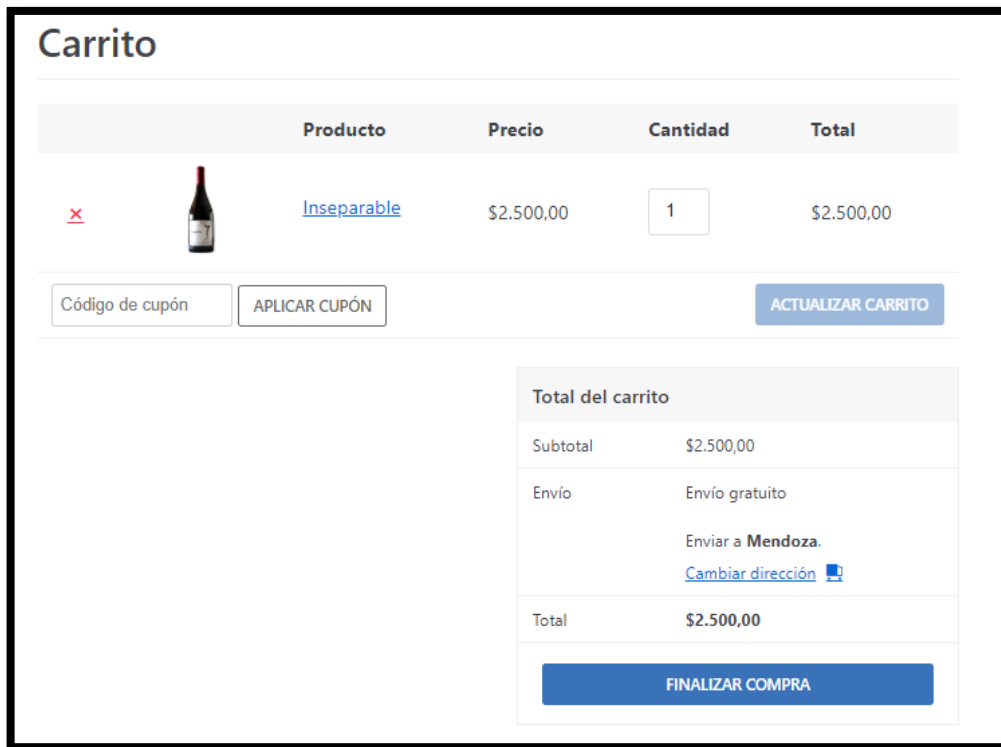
Carrito

| | | Producto | Precio | Cantidad | Total |
|---|---|---|---|---|---|
| × | | Inseparable | $2.500,00 | 1 | $2.500,00 |

Código de cupón

APLICAR CUPÓN

ACTUALIZAR CARRITO

Total del carrito

| | |
|---|---|
| Subtotal | $2.500,00 |
| Envío | Envío gratuito<br>Enviar a **Mendoza**.<br>Cambiar dirección |
| Total | **$2.500,00** |

FINALIZAR COMPRA